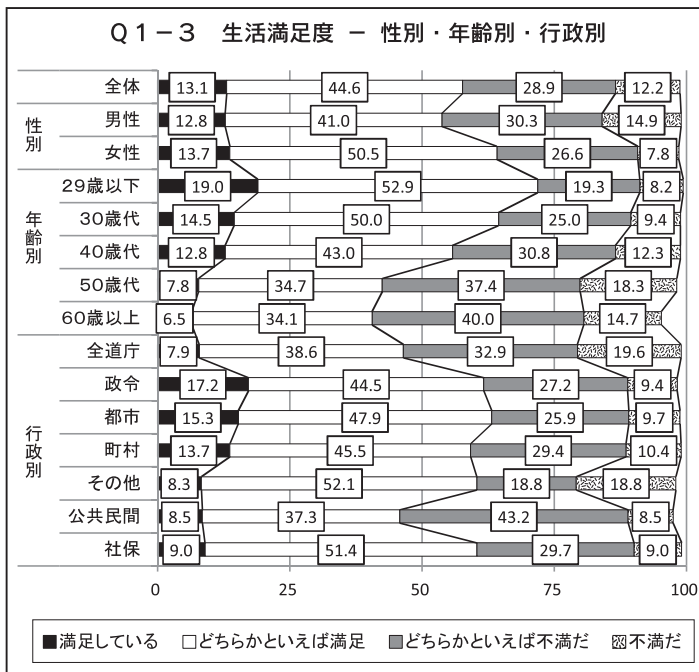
Q1－3　生活満足度　－　性別・年齢別・行政別

| | | 満足している | どちらかといえば満足 | どちらかといえば不満だ | 不満だ |
|---|---|---|---|---|---|
| | 全体 | 13.1 | 44.6 | 28.9 | 12.2 |
| 性別 | 男性 | 12.8 | 41.0 | 30.3 | 14.9 |
| | 女性 | 13.7 | 50.5 | 26.6 | 7.8 |
| 年齢別 | 29歳以下 | 19.0 | 52.9 | 19.3 | 8.2 |
| | 30歳代 | 14.5 | 50.0 | 25.0 | 9.4 |
| | 40歳代 | 12.8 | 43.0 | 30.8 | 12.3 |
| | 50歳代 | 7.8 | 34.7 | 37.4 | 18.3 |
| | 60歳以上 | 6.5 | 34.1 | 40.0 | 14.7 |
| 行政別 | 全道庁 | 7.9 | 38.6 | 32.9 | 19.6 |
| | 政令 | 17.2 | 44.5 | 27.2 | 9.4 |
| | 都市 | 15.3 | 47.9 | 25.9 | 9.7 |
| | 町村 | 13.7 | 45.5 | 29.4 | 10.4 |
| | その他 | 8.3 | 52.1 | 18.8 | 18.8 |
| | 公共民間 | 8.5 | 37.3 | 43.2 | 8.5 |
| | 社保 | 9.0 | 51.4 | 29.7 | 9.0 |

0　25　50　75　100

■満足している　□どちらかといえば満足　■どちらかといえば不満だ　▨不満だ